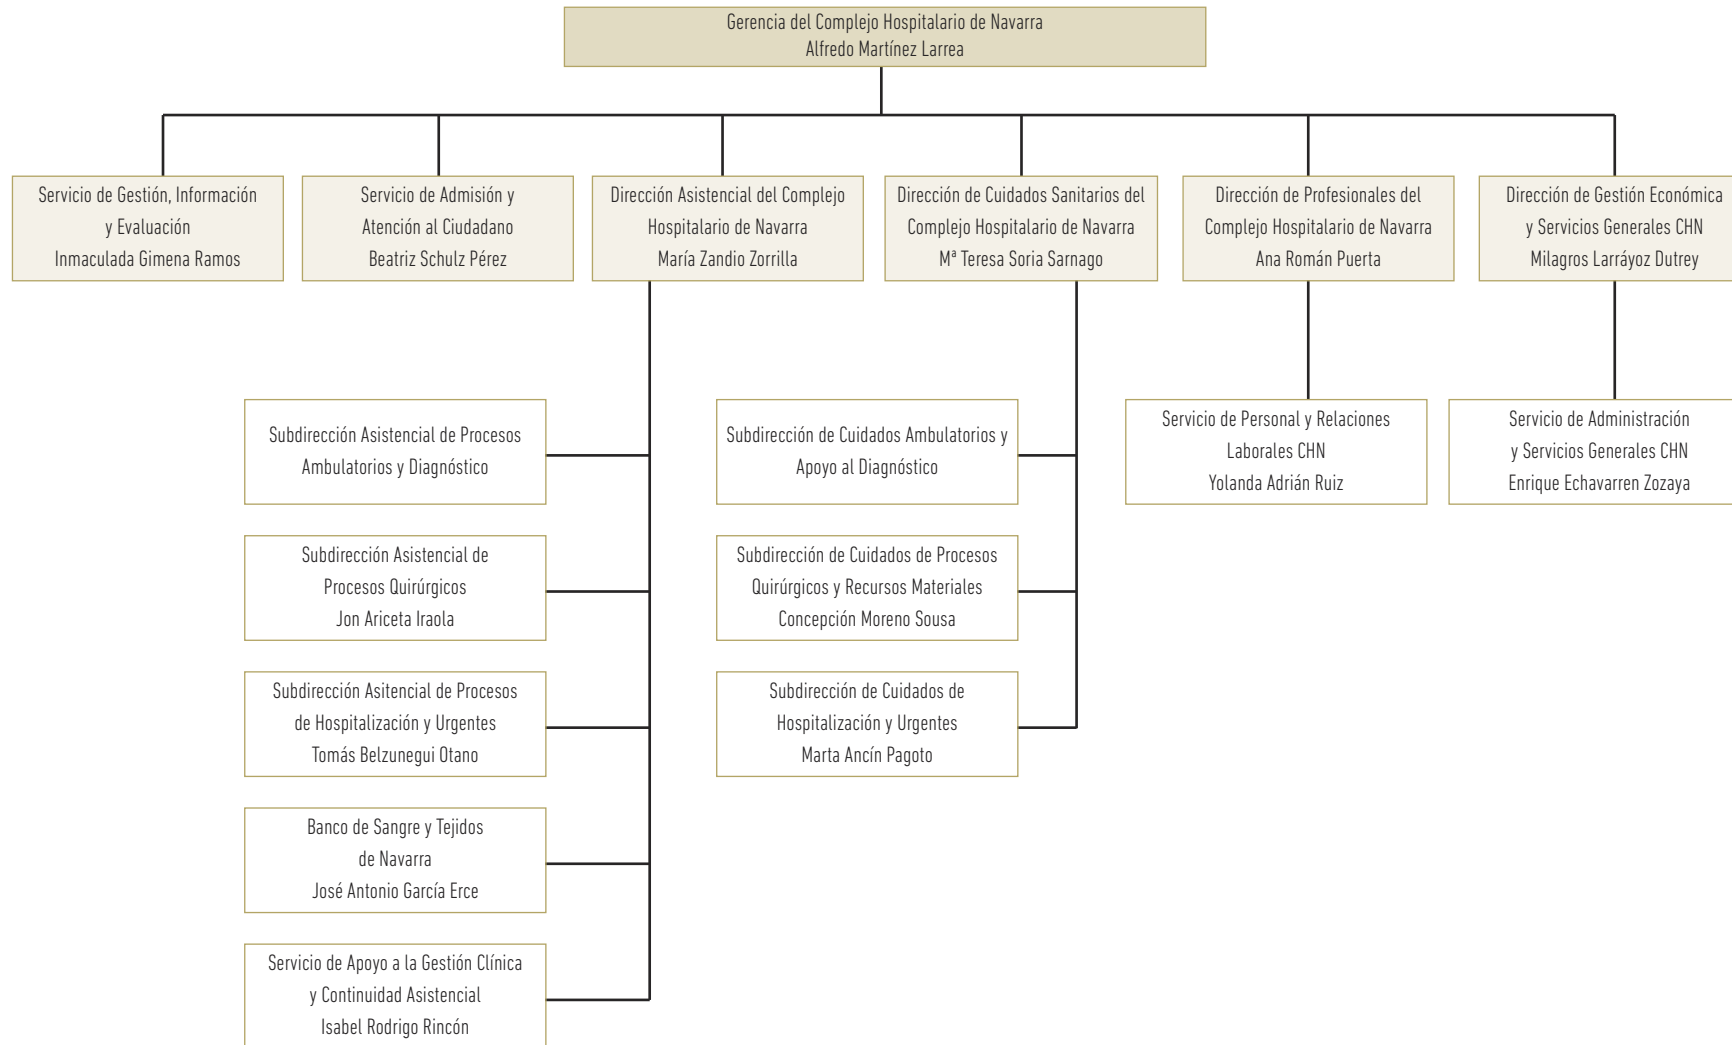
Gerencia del Complejo Hospitalario de Navarra
Alfredo Martínez Larrea

Servicio de Gestión, Información y Evaluación
Inmaculada Gimena Ramos

Servicio de Admisión y Atención al Ciudadano
Beatriz Schulz Pérez

Dirección Asistencial del Complejo Hospitalario de Navarra
María Zandio Zorrilla

Dirección de Cuidados Sanitarios del Complejo Hospitalario de Navarra
Mª Teresa Soria Sarnago

Dirección de Profesionales del Complejo Hospitalario de Navarra
Ana Román Puerta

Dirección de Gestión Económica y Servicios Generales CHN
Milagros Larráyoz Dutrey

Subdirección Asistencial de Procesos Ambulatorios y Diagnóstico

Subdirección Asistencial de Procesos Quirúrgicos
Jon Ariceta Iraola

Subdirección Asitencial de Procesos de Hospitalización y Urgentes
Tomás Belzunegui Otano

Banco de Sangre y Tejidos de Navarra
José Antonio García Erce

Servicio de Apoyo a la Gestión Clínica y Continuidad Asistencial
Isabel Rodrigo Rincón

Subdirección de Cuidados Ambulatorios y Apoyo al Diagnóstico

Subdirección de Cuidados de Procesos Quirúrgicos y Recursos Materiales
Concepción Moreno Sousa

Subdirección de Cuidados de Hospitalización y Urgentes
Marta Ancín Pagoto

Servicio de Personal y Relaciones Laborales CHN
Yolanda Adrián Ruiz

Servicio de Administración y Servicios Generales CHN
Enrique Echavarren Zozaya